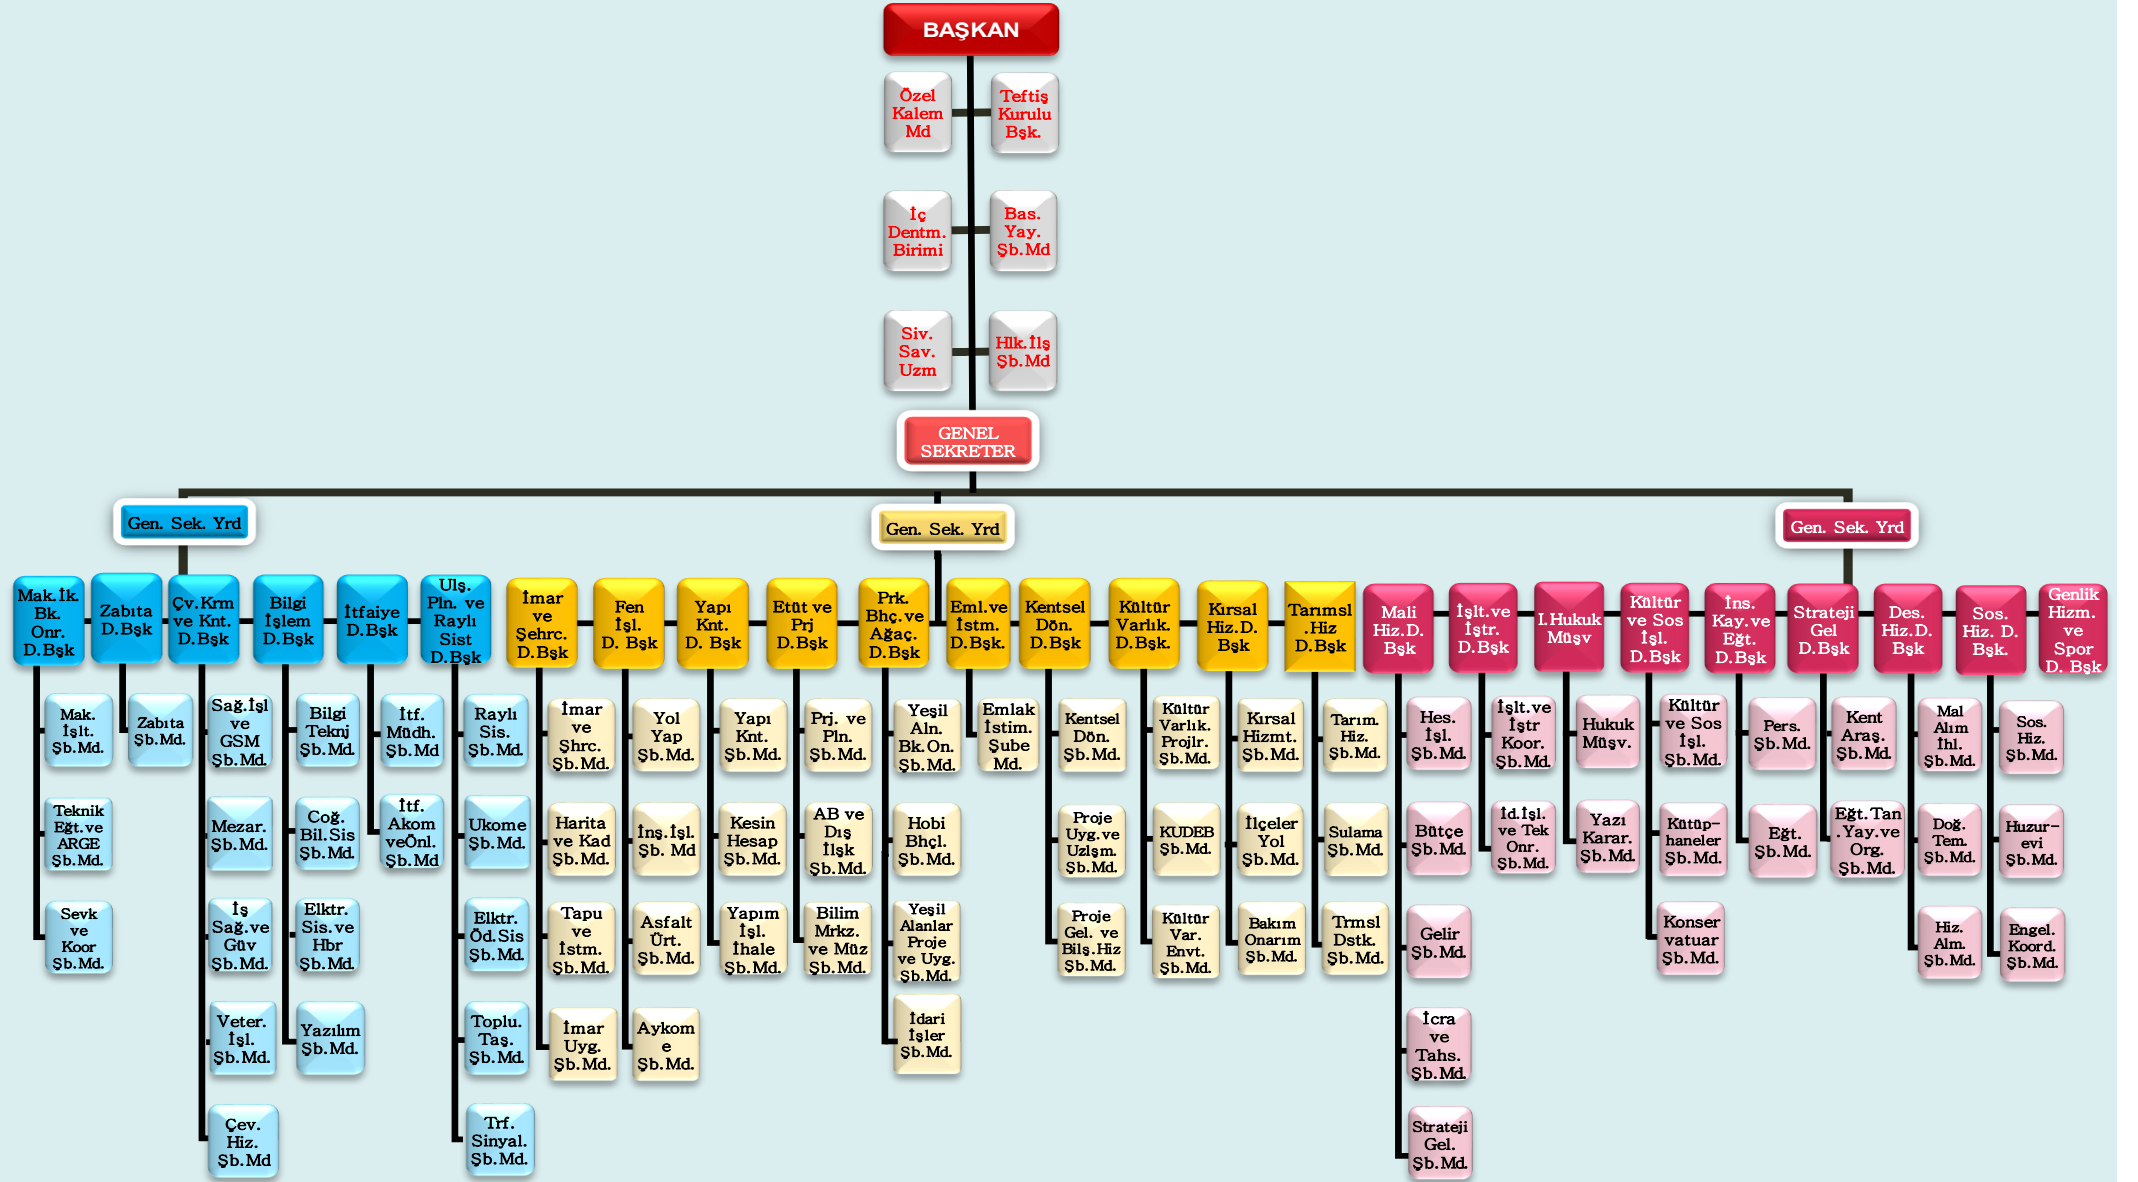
BAŞKAN

Özel Kalem Md

Teftiş Kurulu Bşk.

İç Dentm. Birimi

Bas. Yay. Şb.Md

Siv. Sav. Uzm

Hlk.İlş Şb.Md

GENEL SEKRETER

Gen. Sek. Yrd

Gen. Sek. Yrd

Gen. Sek. Yrd

Mak.İk. Bk. Onr. D.Bşk

Mak. İşlt. Şb.Md.

Teknik Eğt.ve ARGE Şb.Md.

Sevk ve Koor Şb.Md.

Zabıta D.Bşk

Zabıta Şb.Md.

Çv.Krm ve Knt. D.Bşk

Sağ.İşl ve GSM Şb.Md.

Mezar. Şb.Md.

İş Sağ.ve Güv Şb.Md.

Veter. İşl. Şb.Md.

Çev. Hiz. Şb.Md

Bilgi İşlem D.Bşk

Bilgi Teknj Şb.Md.

Coğ. Bil.Sis Şb.Md.

Elktr. Sis.ve Hbr Şb.Md.

Yazılım Şb.Md.

İtfaiye D.Bşk

İtf. Müdh. Şb.Md

İtf. Akom veÖnl. Şb.Md

Ulş. Pln. ve Raylı Sist D.Bşk

Raylı Sis. Şb.Md.

Ukome Şb.Md.

Elktr. Öd.Sis Şb.Md.

Toplu. Taş. Şb.Md.

Trf. Sinyal. Şb.Md.

İmar ve Şehrc. D.Bşk

İmar ve Shrc. Şb.Md.

Harita ve Kad Şb.Md.

Tapu ve İstm. Şb.Md.

İmar Uyg. Şb.Md.

Fen İşl. D. Bşk

Yol Yap Şb.Md.

İnş.İşl. Şb. Md

Asfalt Ürt. Şb.Md.

Aykom e Şb.Md.

Yapı Knt. D. Bşk

Yapı Knt. Şb.Md.

Kesin Hesap Şb.Md.

Yapım İşl. İhale Şb.Md.

Etüt ve Prj D.Bşk

Prj. ve Pln. Şb.Md.

AB ve Dış İlşk Şb.Md.

Bilim Mrkz. ve Müz Şb.Md.

Prk. Bhç.ve Ağaç. D.Bşk

Yeşil Aln. Bk.On. Şb.Md.

Hobi Bhçl. Şb.Md.

Yeşil Alanlar Proje ve Uyg. Şb.Md.

İdari İşler Şb.Md.

Eml.ve İstm. D.Bşk.

Emlak İstim. Şube Md.

Kentsel Dön. D.Bşk

Kentsel Dön. Şb.Md.

Proje Uyg.ve Uzlşm. Şb.Md.

Proje Gel. ve Bilş.Hiz Şb.Md.

Kültür Varlık. D.Bşk.

Kültür Varlık. Projlr. Şb.Md.

KUDEB Şb.Md.

Kültür Var. Envt. Şb.Md.

Kırsal Hiz.D. Bşk

Kırsal Hizmt. Şb.Md.

İlçeler Yol Şb.Md.

Bakım Onarım Şb.Md.

Tarımsl .Hiz D.Bşk

Tarım. Hiz. Şb.Md.

Sulama Şb.Md.

Trmsl Dstk. Şb.Md.

Mali Hiz.D. Bşk

Hes. İşl. Şb.Md.

Bütçe Şb.Md.

Gelir Şb.Md.

İcra ve Tahs. Şb.Md.

Strateji Gel. Şb.Md.

İşlt.ve İştr. D.Bşk

İşlt.ve İştr Koor. Şb.Md.

İd.İşl. ve Tek Onr. Şb.Md.

I.Hukuk Müşv

Hukuk Müşv.

Yazı Karar. Şb.Md.

Kültür ve Sos İşl. D.Bşk

Kültür ve Sos İşl. Şb.Md.

Kütüp-haneler Şb.Md.

Konser vatuar Şb.Md.

İns. Kay.ve Eğt. D.Bşk

Pers. Şb.Md.

Eğt. Şb.Md.

Strateji Gel D.Bşk

Kent Araş. Şb.Md.

Eğt.Tan .Yay.ve Org. Şb.Md.

Des. Hiz.D. Bşk

Mal Alım İhl. Şb.Md.

Doğ. Tem. Şb.Md.

Hiz. Alm. Şb.Md.

Sos. Hiz. D. Bşk.

Sos. Hiz. Şb.Md.

Huzur-evi Şb.Md.

Engel. Koord. Şb.Md.

Genlik Hizm. ve Spor D. Bşk